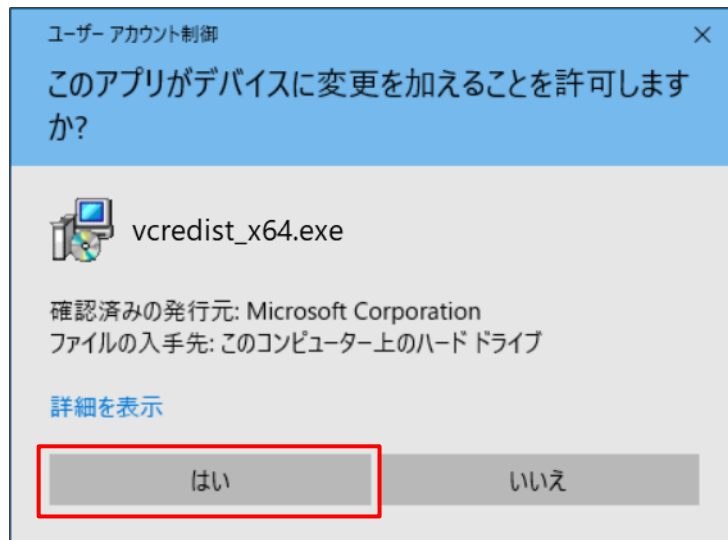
ユーザー アカウント制御

×

このアプリがデバイスに変更を加えることを許可しますか?

vcredist_x64.exe

確認済みの発行元: Microsoft Corporation
ファイルの入手先: このコンピューター上のハード ドライブ

詳細を表示

はい

いいえ